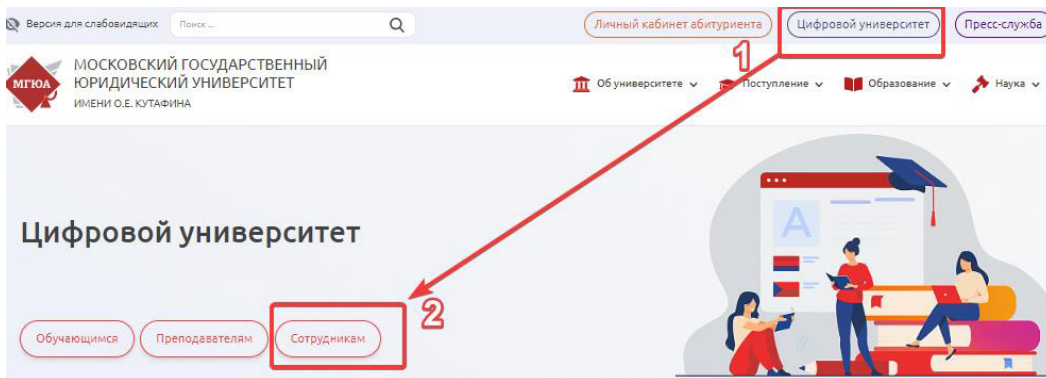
Версия для слабовидящих Поиск ...

Личный кабинет абитуриента Цифровой университет Пресс-служба

1

МГЮА

МОСКОВСКИЙ ГОСУДАРСТВЕННЫЙ ЮРИДИЧЕСКИЙ УНИВЕРСИТЕТ ИМЕНИ О.Е. КУТАФИНА

Об университете Поступление Образование Наука

A

Цифровой университет

2

Обучающимся Преподавателям Сотрудникам